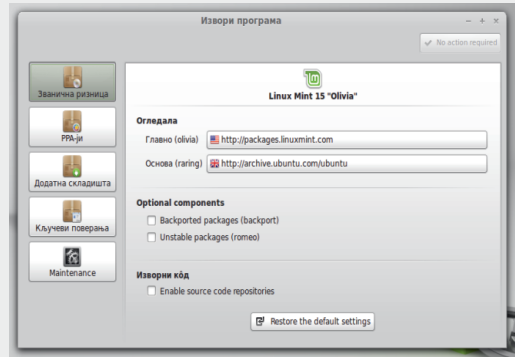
Извори програма

– + ×

No action required

Званична ризница

PPA-ји

Додатна складишта

Кључеви поверења

Maintenance

Linux Mint 15 "Olivia"

Огледала

Главно (olivia) http://packages.linuxmint.com

Основа (raring) http://archive.ubuntu.com/ubuntu

Optional components

Backported packages (backport)

Unstable packages (romeo)

Изворни кôд

Enable source code repositories

Restore the default settings